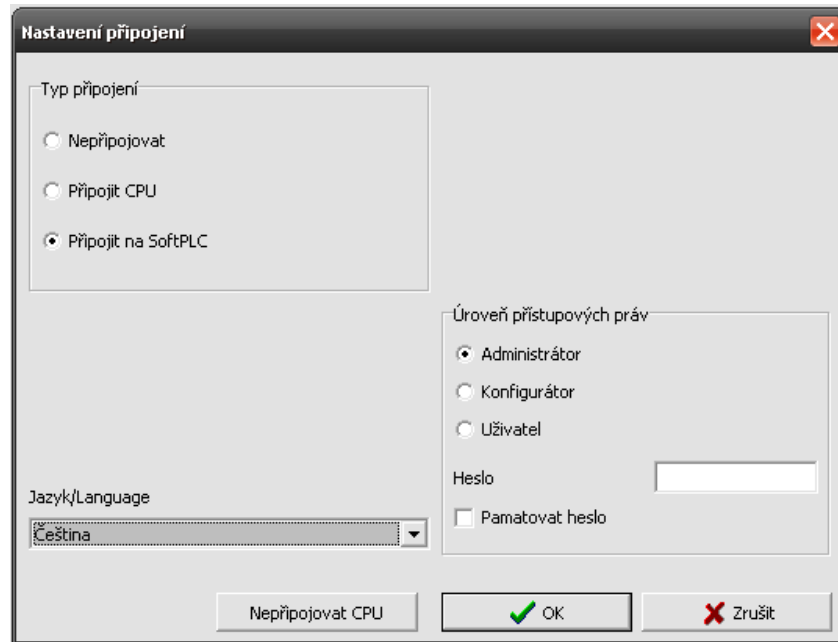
Nastavení připojení

Typ připojení

Nepřipojovat

Připojit CPU

Připojit na SoftPLC

Úroveň přístupových práv

Administrátor

Konfigurátor

Uživatel

Heslo

Pamatovat heslo

Jazyk/Language

Čeština

Nepřipojovat CPU

OK

Zrušit